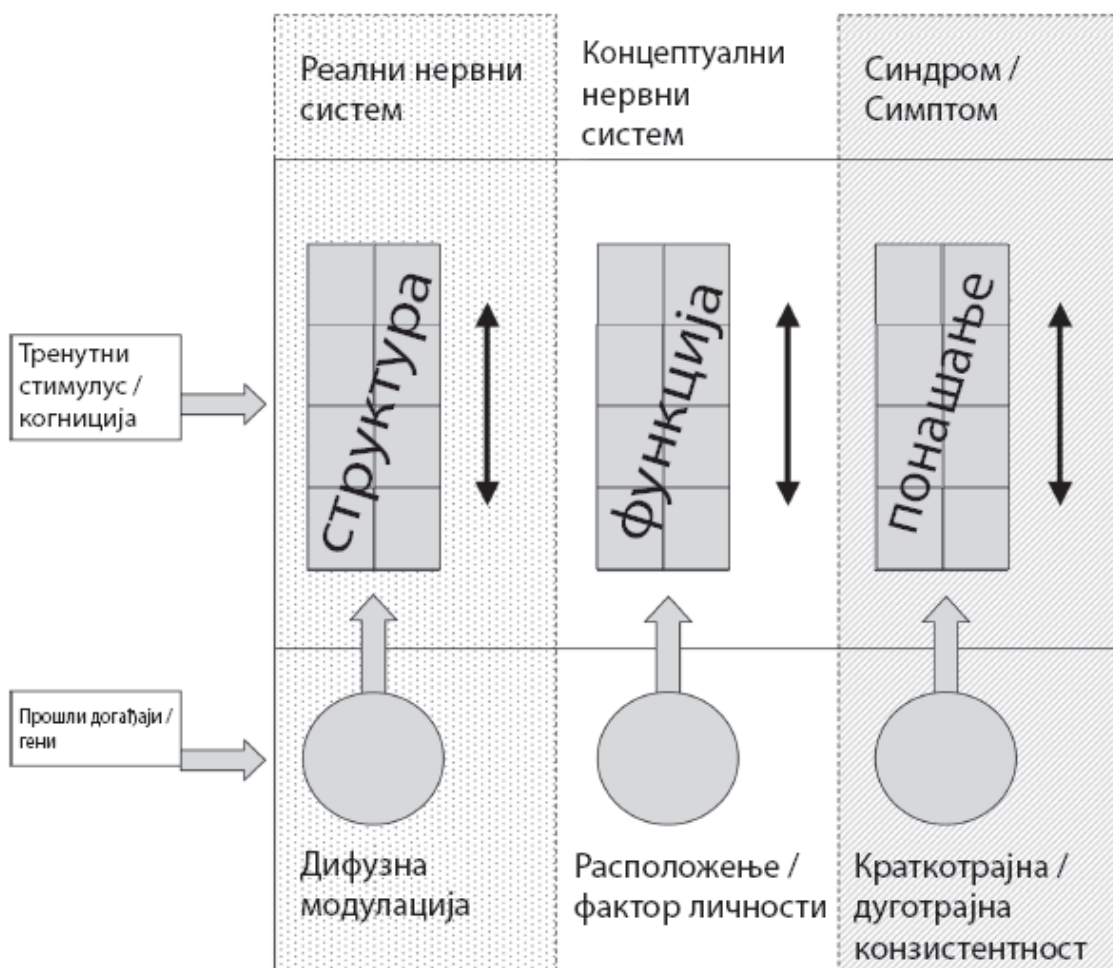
Реални нервни систем

Концептуални нервни систем

Синдром / Симптом

Тренутни стимулус / когниција

структура

функција

понашање

Прошли догађаји / гени

Дифузна модулација

Расположење / фактор личности

Краткотрајна / дуготрајна конзистентност